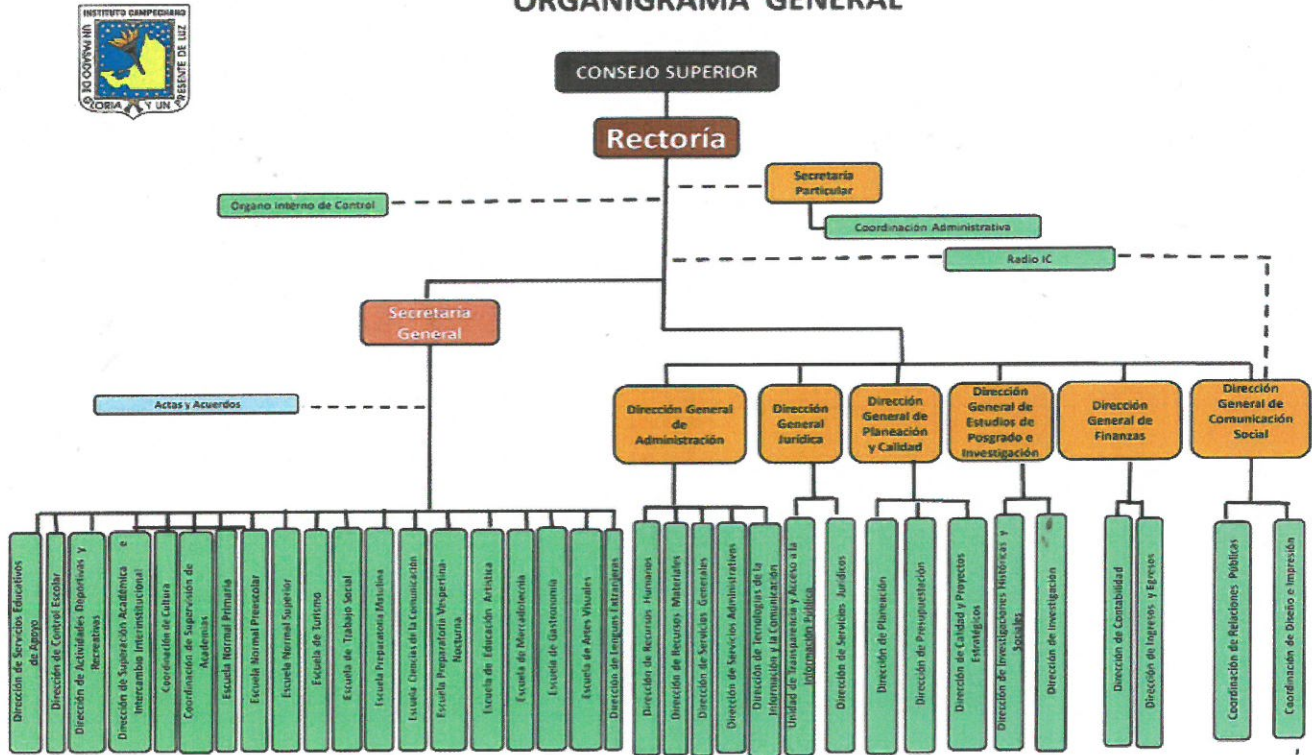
INSTITUTO CAMPECHANO
UN PASADO DE GLORIA Y UN PRESENTE DE LUZ

ORGANIGRAMA GENERAL

CONSEJO SUPERIOR

Rectoría

Secretaría Particular

Coordinación Administrativa

Órgano Interno de Control

Radio IC

Secretaría General

Actas y Acuerdos

Dirección General de Administración

Dirección General Jurídica

Dirección General de Planeación y Calidad

Dirección General de Estudios de Posgrado e Investigación

Dirección General de Finanzas

Dirección General de Comunicación Social

Dirección de Servicios Educativos de Apoyo

Dirección de Control Escolar

Dirección de Actividades Deportivas y Recreativas

Dirección de Superación Académica e Intercambio Interinstitucional

Coordinación de Cultura

Coordinación de Supervisión de Academias

Escuela Normal Primaria

Escuela Normal Preescolar

Escuela Normal Superior

Escuela de Turismo

Escuela de Trabajo Social

Escuela Preparatoria Matutina

Escuela Ciencias de la Comunicación

Escuela Preparatoria Vespertina-Nocturna

Escuela de Educación Artística

Escuela de Mercadotecnia

Escuela de Gastronomía

Escuela de Artes Visuales

Dirección de Lenguas Extranjeras

Dirección de Recursos Humanos

Dirección de Recursos Materiales

Dirección de Servicios Generales

Dirección de Servicios Administrativos

Dirección de Tecnologías de la Información y la Comunicación

Unidad de Transparencia y Acceso a la Información Pública

Dirección de Servicios Jurídicos

Dirección de Planeación

Dirección de Presupuestación

Dirección de Calidad y Proyectos Estratégicos

Dirección de Investigaciones Históricas y Sociales

Dirección de Investigación

Dirección de Contabilidad

Dirección de Ingresos y Egresos

Coordinación de Relaciones Públicas

Coordinación de Diseño e Impresión